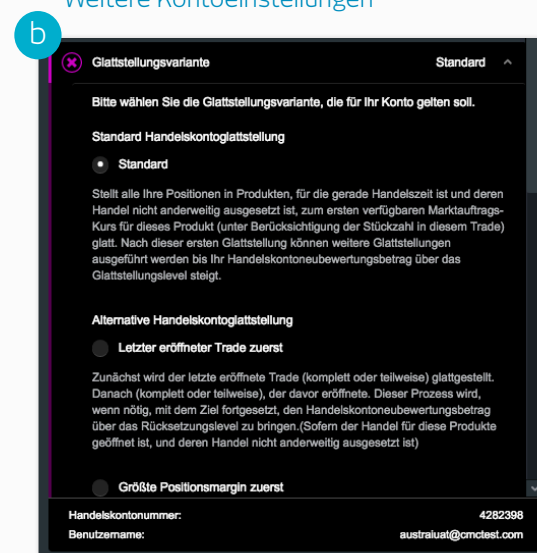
Weitere Kontoeinstellungen

b

Glattstellungsvariante Standard

Bitte wählen Sie die Glattstellungsvariante, die für Ihr Konto gelten soll.

Standard Handelskontoglattstellung

Standard

Stellt alle Ihre Positionen in Produkten, für die gerade Handelszeit ist und deren Handel nicht anderweitig ausgesetzt ist, zum ersten verfügbaren Marktauftrags-Kurs für dieses Produkt (unter Berücksichtigung der Stückzahl in diesem Trade) glatt. Nach dieser ersten Glattstellung können weitere Glattstellungen ausgeführt werden bis Ihr Handelskontoneubewertungsbetrag über das Glattstellungslevel steigt.

Alternative Handelskontoglattstellung

Letzter eröffneter Trade zuerst

Zunächst wird der letzte eröffnete Trade (komplett oder teilweise) glattgestellt. Danach (komplett oder teilweise), der davor eröffnete. Dieser Prozess wird, wenn nötig, mit dem Ziel fortgesetzt, den Handelskontoneubewertungsbetrag über das Rücksetzungslevel zu bringen.(Sofern der Handel für diese Produkte geöffnet ist, und deren Handel nicht anderweitig ausgesetzt ist)

Größte Positionsmargin zuerst

Handelskontonummer: 4282398
Benutzername: australuat@cmctest.com